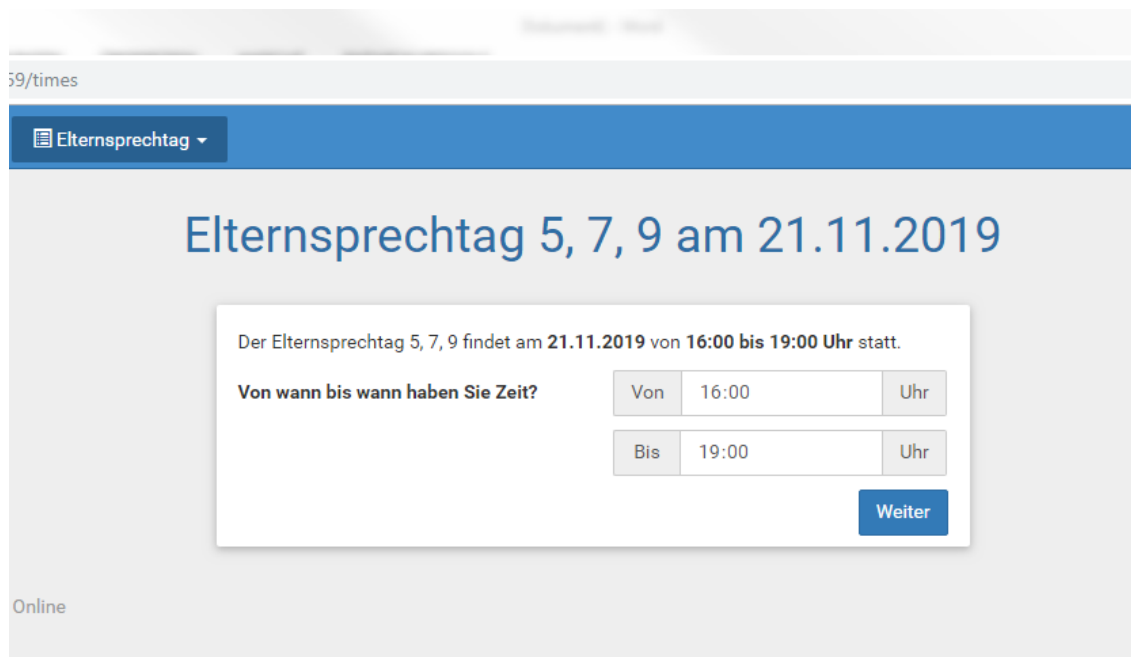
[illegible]

59/times

Elternsprechtag

Elternsprechtag 5, 7, 9 am 21.11.2019

Der Elternsprechtag 5, 7, 9 findet am **21.11.2019** von **16:00 bis 19:00 Uhr** statt.

**Von wann bis wann haben Sie Zeit?**

Von 16:00 Uhr

Bis 19:00 Uhr

Weiter

Online